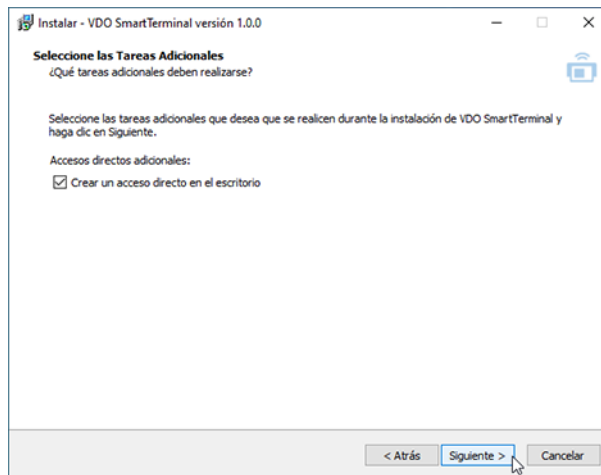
Instalar - VDO SmartTerminal versión 1.0.0

Seleccione las Tareas Adicionales
¿Qué tareas adicionales deben realizarse?

Seleccione las tareas adicionales que desea que se realicen durante la instalación de VDO SmartTerminal y haga clic en Siguiente.

Accesos directos adicionales:

Crear un acceso directo en el escritorio

< Atrás
Siguiente >
Cancelar